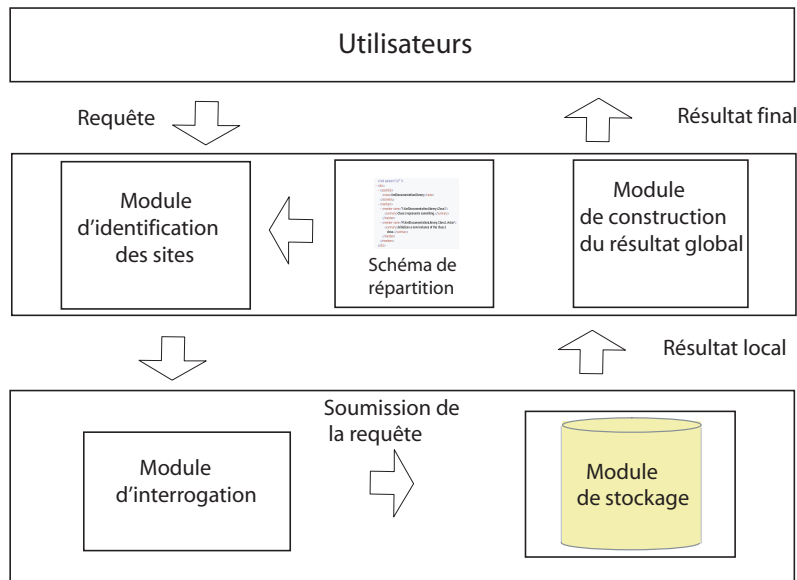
Utilisateurs

Requête

Résultat final

Module d'identification des sites

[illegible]

Schéma de répartition

Module de construction du résultat global

Résultat local

Soumission de la requête

Module d'interrogation

Module de stockage